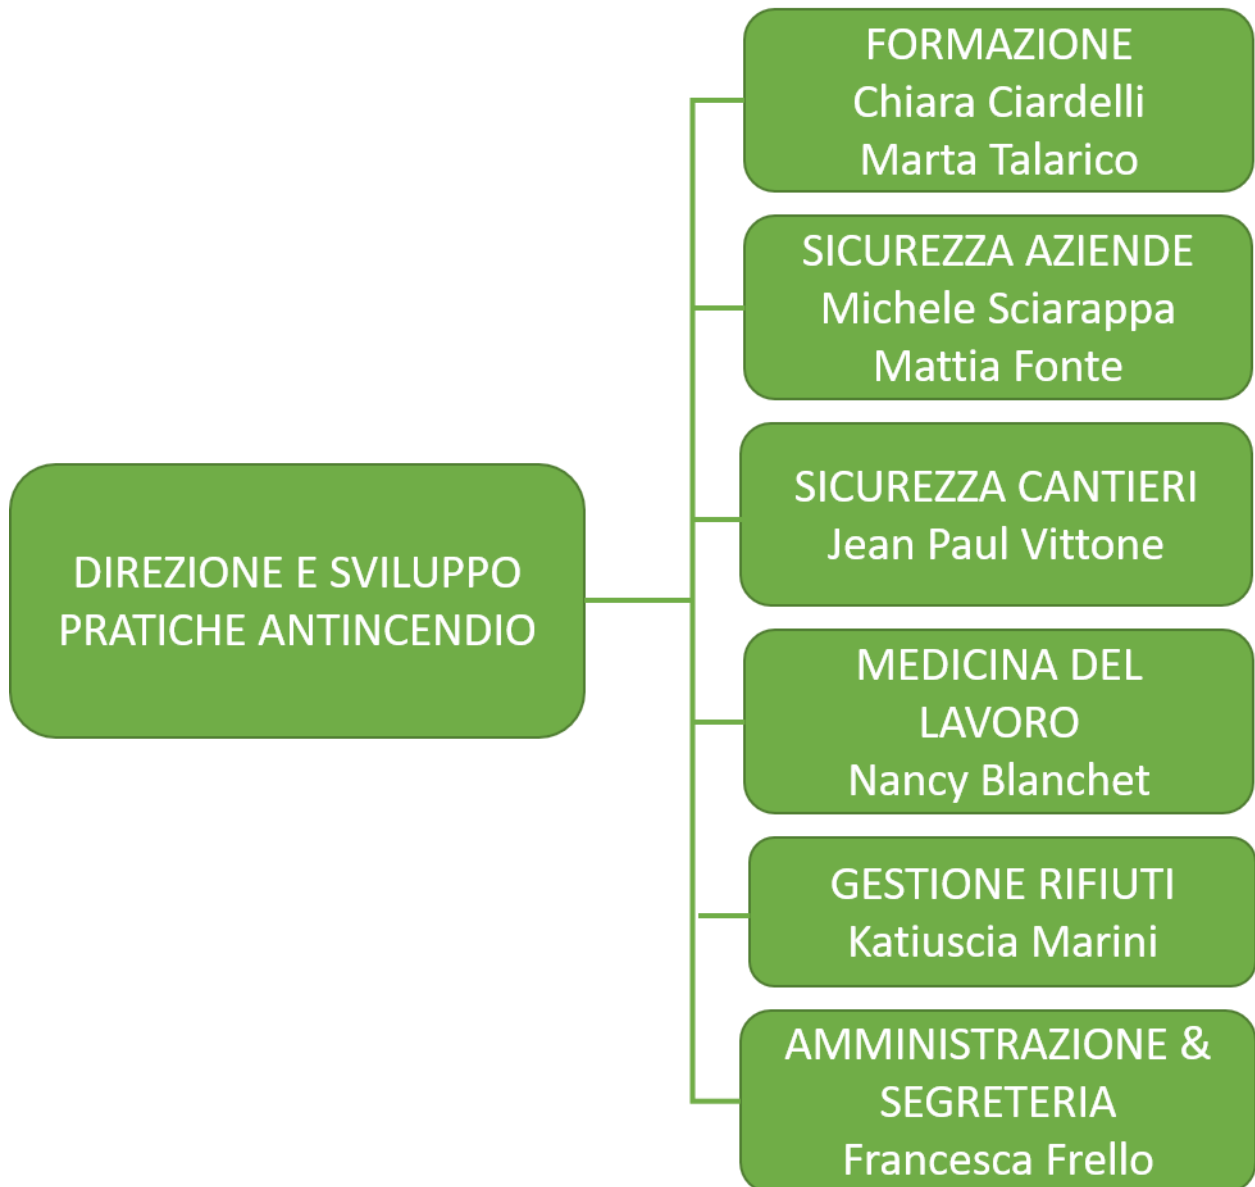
DIREZIONE E SVILUPPO PRATICHE ANTINCENDIO

FORMAZIONE
Chiara Ciardelli
Marta Talarico

SICUREZZA AZIENDE
Michele Sciarappa
Mattia Fonte

SICUREZZA CANTIERI
Jean Paul Vittone

MEDICINA DEL LAVORO
Nancy Blanchet

GESTIONE RIFIUTI
Katiuscia Marini

AMMINISTRAZIONE & SEGRETERIA
Francesca Frello